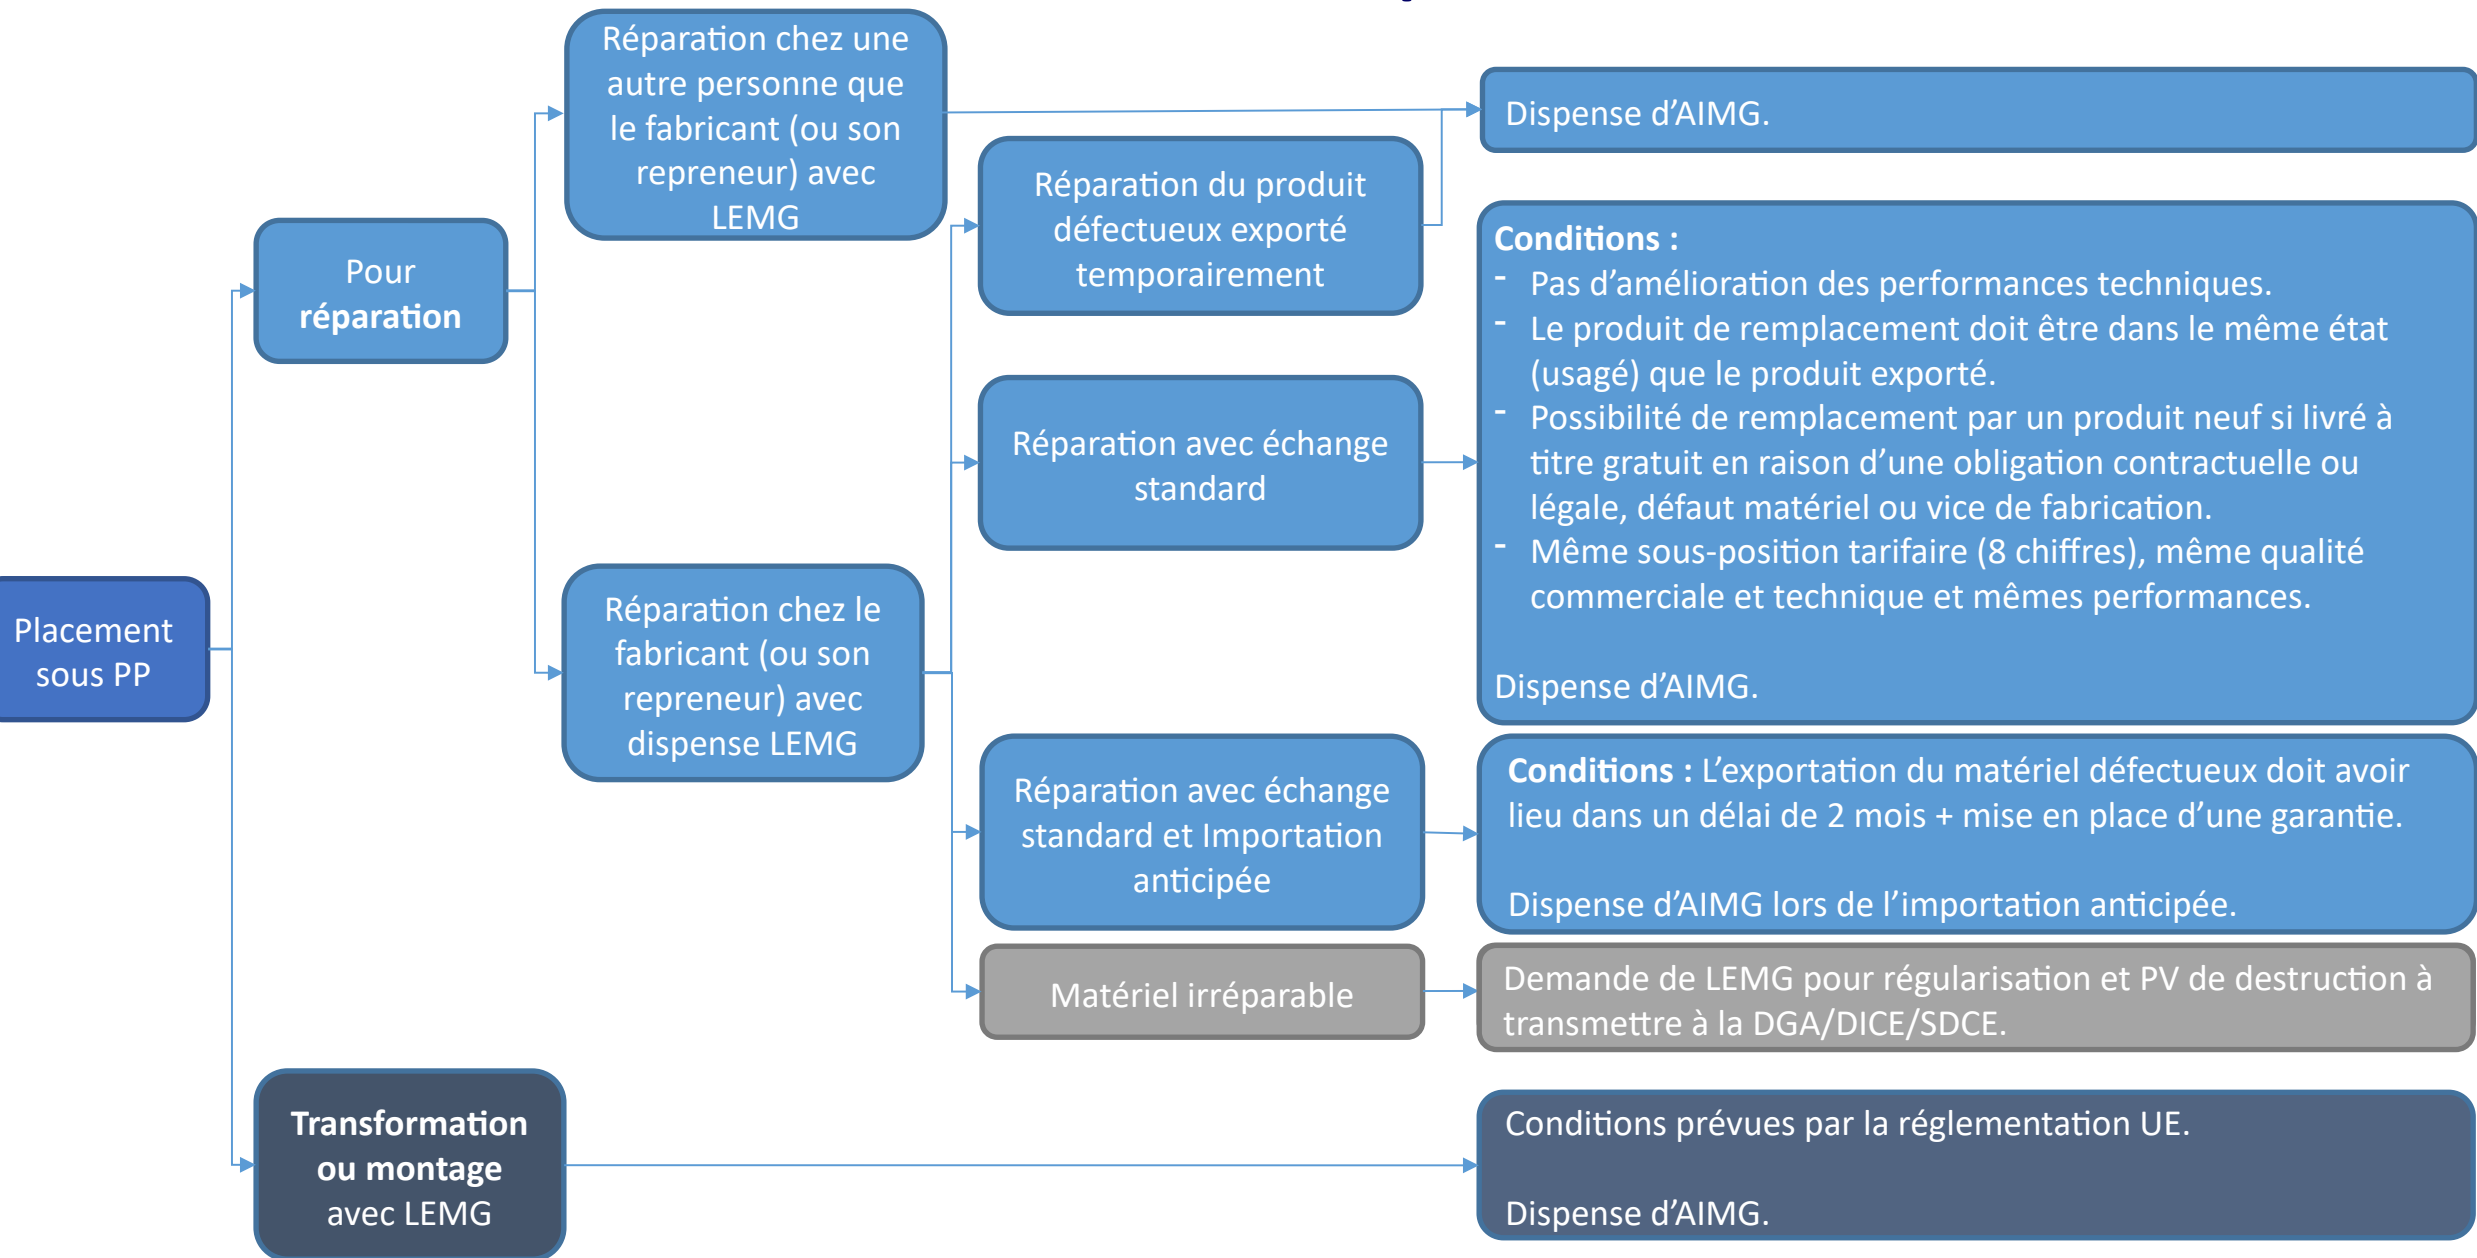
Placement sous PP

Pour **réparation**

Réparation chez une autre personne que le fabricant (ou son repreneur) avec LEMG

Dispense d'AIMG.

Réparation chez le fabricant (ou son repreneur) avec dispense LEMG

Réparation du produit défectueux exporté temporairement

Réparation avec échange standard

**Conditions :**
- Pas d'amélioration des performances techniques.
- Le produit de remplacement doit être dans le même état (usagé) que le produit exporté.
- Possibilité de remplacement par un produit neuf si livré à titre gratuit en raison d'une obligation contractuelle ou légale, défaut matériel ou vice de fabrication.
- Même sous-position tarifaire (8 chiffres), même qualité commerciale et technique et mêmes performances.

Dispense d'AIMG.

Réparation avec échange standard et Importation anticipée

**Conditions :** L'exportation du matériel défectueux doit avoir lieu dans un délai de 2 mois + mise en place d'une garantie.

Dispense d'AIMG lors de l'importation anticipée.

Matériel irréparable

Demande de LEMG pour régularisation et PV de destruction à transmettre à la DGA/DICE/SDCE.

**Transformation ou montage** avec LEMG

Conditions prévues par la réglementation UE.

Dispense d'AIMG.